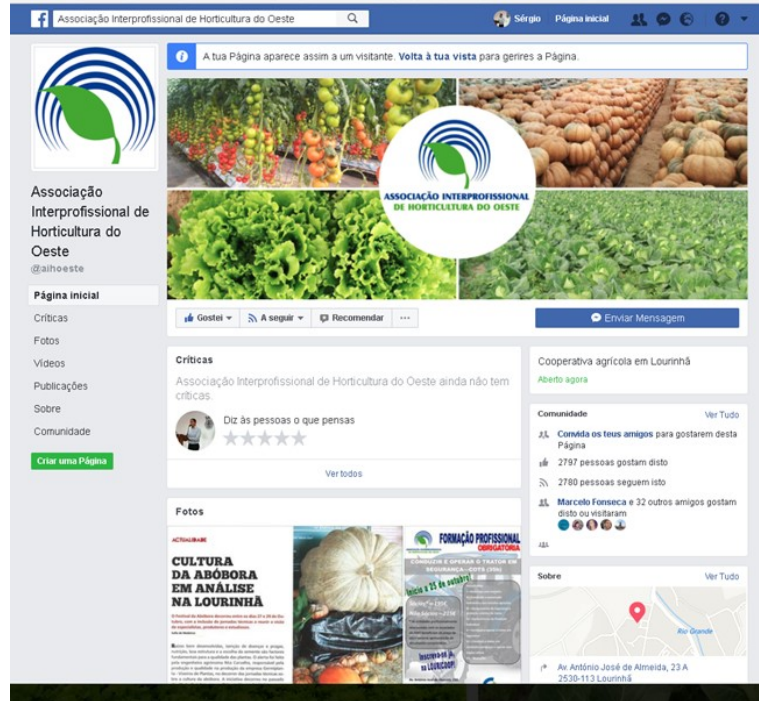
Associação Interprofissional de Horticultura do Oeste

Sérgio Página inicial

A tua Página aparece assim a um visitante. Volta à tua vista para gerires a Página.

ASSOCIAÇÃO INTERPROFISSIONAL DE HORTICULTURA DO OESTE

Associação Interprofissional de Horticultura do Oeste
@aihoeste

Página inicial
Críticas
Fotos
Vídeos
Publicações
Sobre
Comunidade

Criar uma Página

Gostei
A seguir
Recomendar
...
Enviar Mensagem

Críticas
Associação Interprofissional de Horticultura do Oeste ainda não tem críticas.
Diz às pessoas o que pensas
Ver todos

Fotos

ACTUALIDADE
CULTURA DA ABÓBORA EM ANÁLISE NA LOURINHÃ

FORMAÇÃO PROFISSIONAL OBRIGATÓRIA
CONDUZIR E OPERAR O TRATOR EM SEGURANÇA - COTS (35h)
Início a 25 de outubro!
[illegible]

Cooperativa agrícola em Lourinhã
Aberto agora

Comunidade
Ver Tudo
Convida os teus amigos para gostarem desta Página
2797 pessoas gostam disto
2780 pessoas seguem isto
Marcelo Fonseca e 32 outros amigos gostam disto ou visitaram

Sobre
Ver Tudo
Rio Grande
Av. António José de Almeida, 23 A
2530-113 Lourinhã